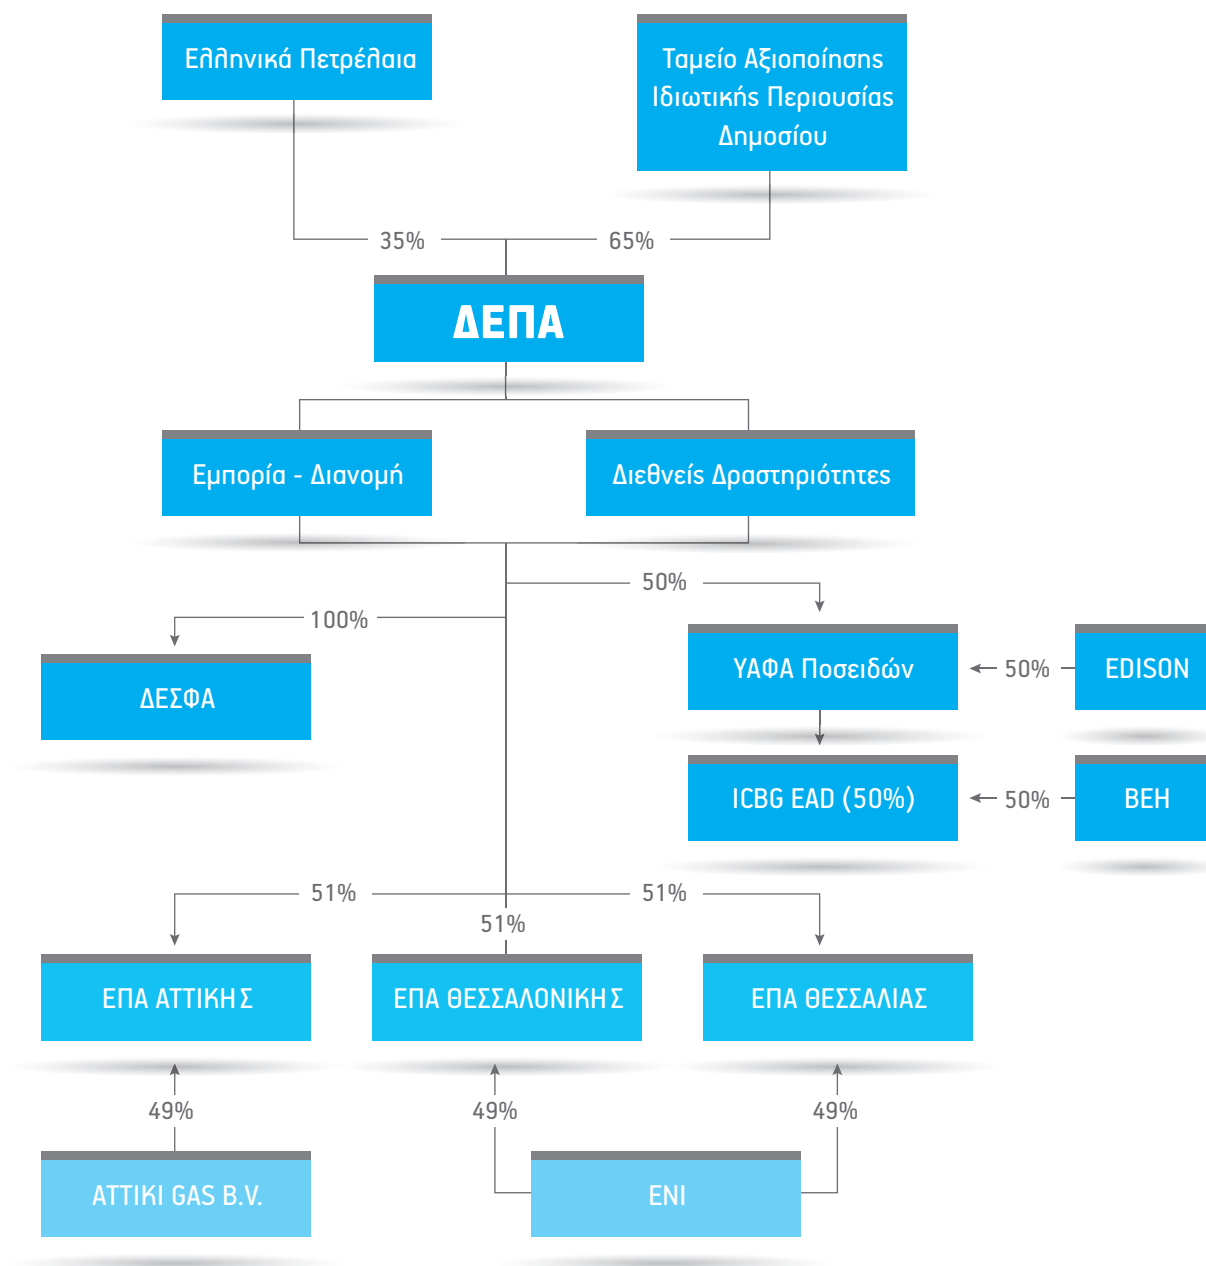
Ελληνικά Πετρέλαια

Ταμείο Αξιοποίησης Ιδιωτικής Περιουσίας Δημοσίου

35%

65%

ΔΕΠΑ

Εμπορία - Διανομή

Διεθνείς Δραστηριότητες

50%

100%

ΥΑΦΑ Ποσειδών

50%

EDISON

ΔΕΣΦΑ

ICBG EAD (50%)

50%

BEH

51%

51%

51%

ΕΠΑ ΑΤΤΙΚΗΣ

ΕΠΑ ΘΕΣΣΑΛΟΝΙΚΗΣ

ΕΠΑ ΘΕΣΣΑΛΙΑΣ

49%

49%

49%

ATTIKI GAS B.V.

ENI